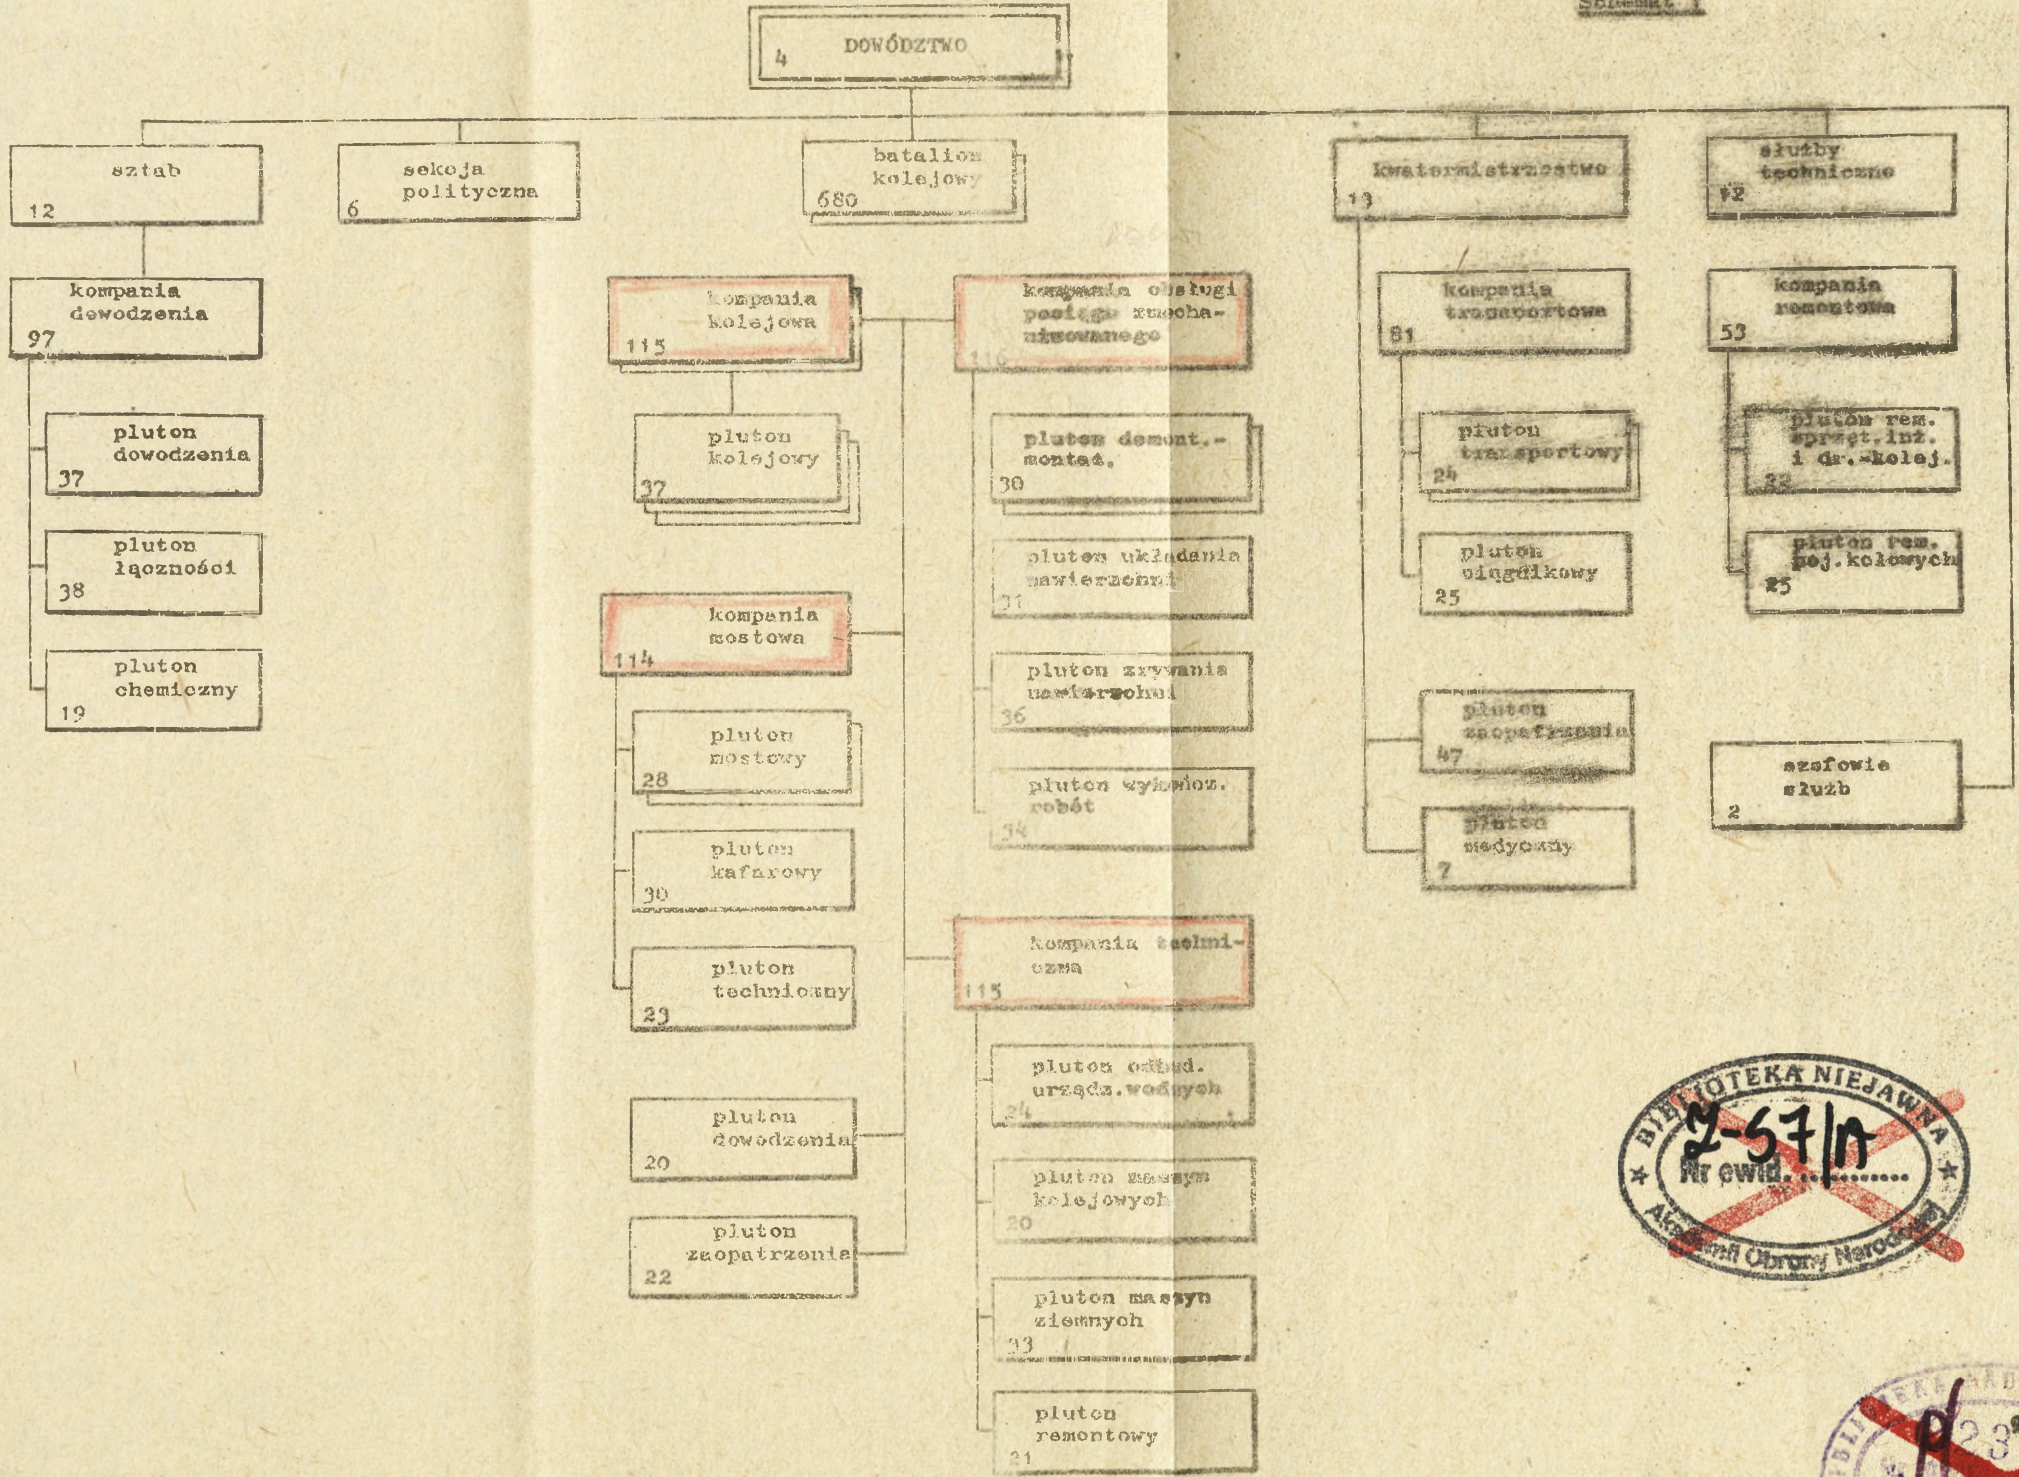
Schemat

4 DOWÓDZTWO

sztab 12

sekcja polityczna 6

batalion kolejowy 680

kwatermistrzostwo 13

służby techniczne 12

kompania dowodzenia 97

pluton dowodzenia 37

pluton łączności 38

pluton chemiczny 19

kompania kolejowa 115

pluton kolejowy 37

kompania mostowa 114

pluton mostowy 28

pluton kafarowy 30

pluton techniczny 23

pluton dowodzenia 20

pluton zaopatrzenia 22

kompania obsługi pociągu zmechanizowanego 116

pluton demont.-montaż. 30

pluton układania nawierzchni 31

pluton zrywania nawierzchni 36

pluton wykończ. robót 34

kompania techniczna 115

pluton odbud. urządz. wodnych 24

pluton maszyn kolejowych 30

pluton maszyn ziemnych 33

pluton remontowy 21

kompania transportowa 81

pluton transportowy 24

pluton ciągnikowy 25

pluton zaopatrzenia 47

pluton medyczny 7

kompania remontowa 53

pluton rem. sprzęt. inż. i dr.-kolej. 22

pluton rem. poj. kołowych 25

szefowie służb 2

BIBLIOTEKA NIEJAWNA
Nr ewid. 2-57/0
Akademii Obrony Narodowej

BIBLIOTEKA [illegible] 23